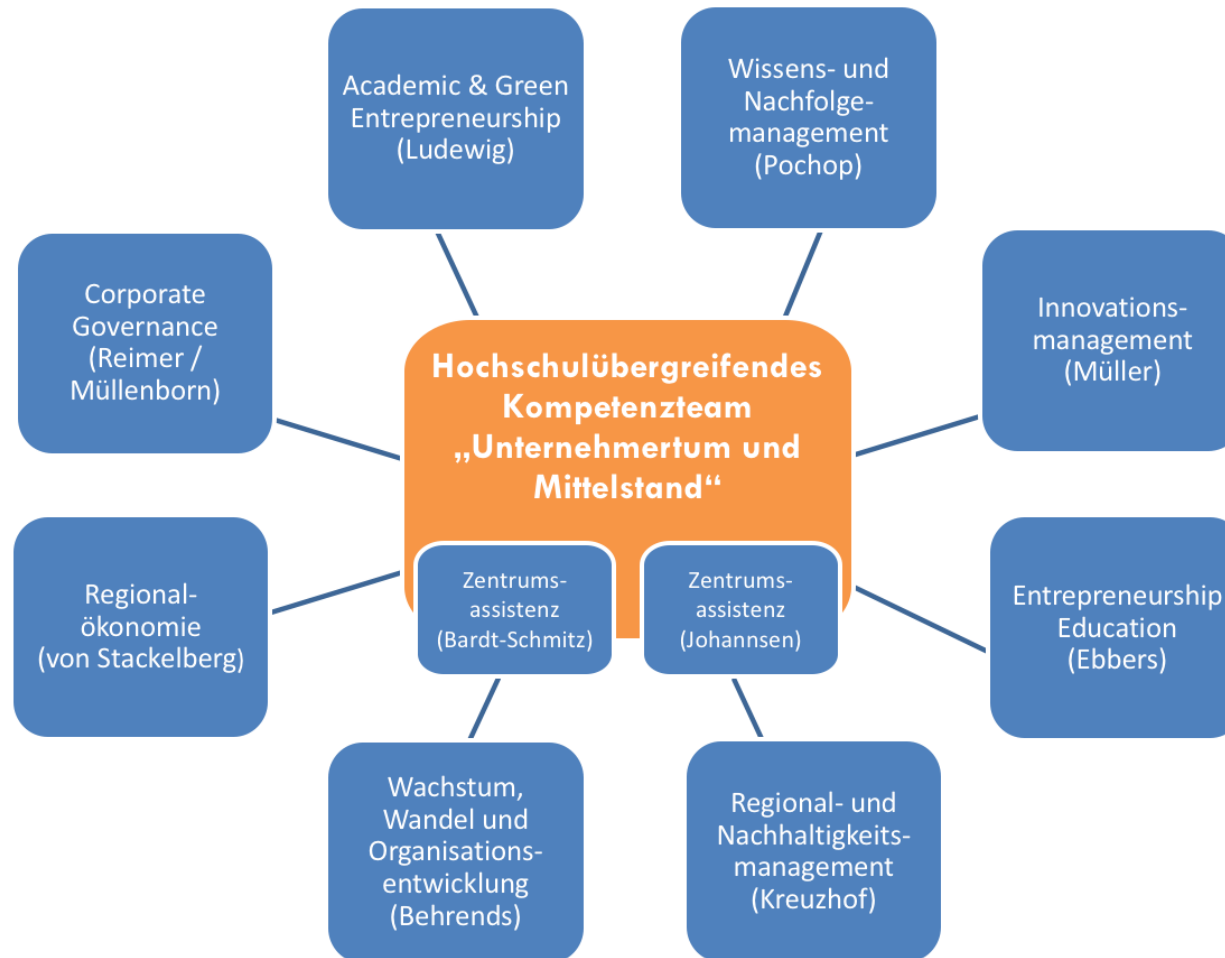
Academic & Green Entrepreneurship (Ludewig)

Wissens- und Nachfolgemanagement (Pochop)

Corporate Governance (Reimer / Müllenborn)

Innovationsmanagement (Müller)

Hochschulübergreifendes Kompetenzteam „Unternehmertum und Mittelstand“

Zentrumsassistenz (Bardt-Schmitz)

Zentrumsassistenz (Johannsen)

Regionalökonomie (von Stackelberg)

Entrepreneurship Education (Ebbers)

Wachstum, Wandel und Organisationsentwicklung (Behrends)

Regional- und Nachhaltigkeitsmanagement (Kreuzhof)